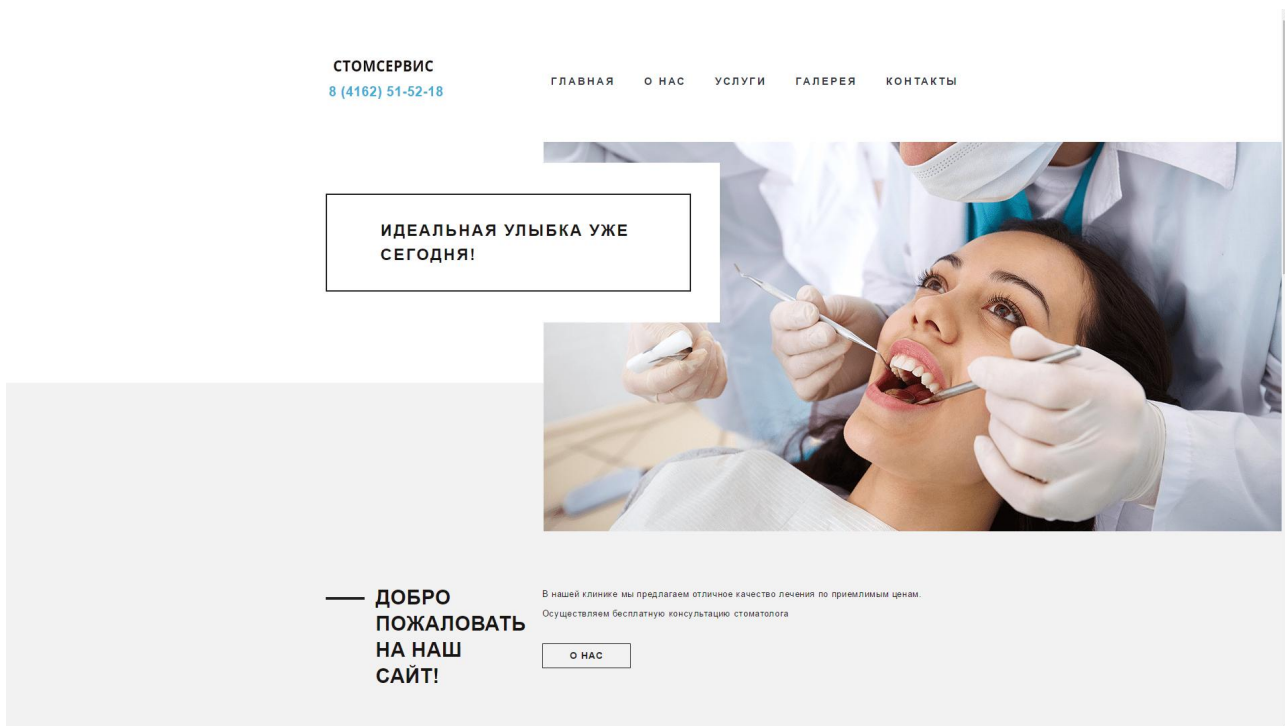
СТОМСЕРВИС
8 (4162) 51-52-18

ГЛАВНАЯ О НАС УСЛУГИ ГАЛЕРЕЯ КОНТАКТЫ

ИДЕАЛЬНАЯ УЛЫБКА УЖЕ СЕГОДНЯ!

ДОБРО ПОЖАЛОВАТЬ НА НАШ САЙТ!

В нашей клинике мы предлагаем отличное качество лечения по приемлимым ценам.

Осуществляем бесплатную консультацию стоматолога

О НАС